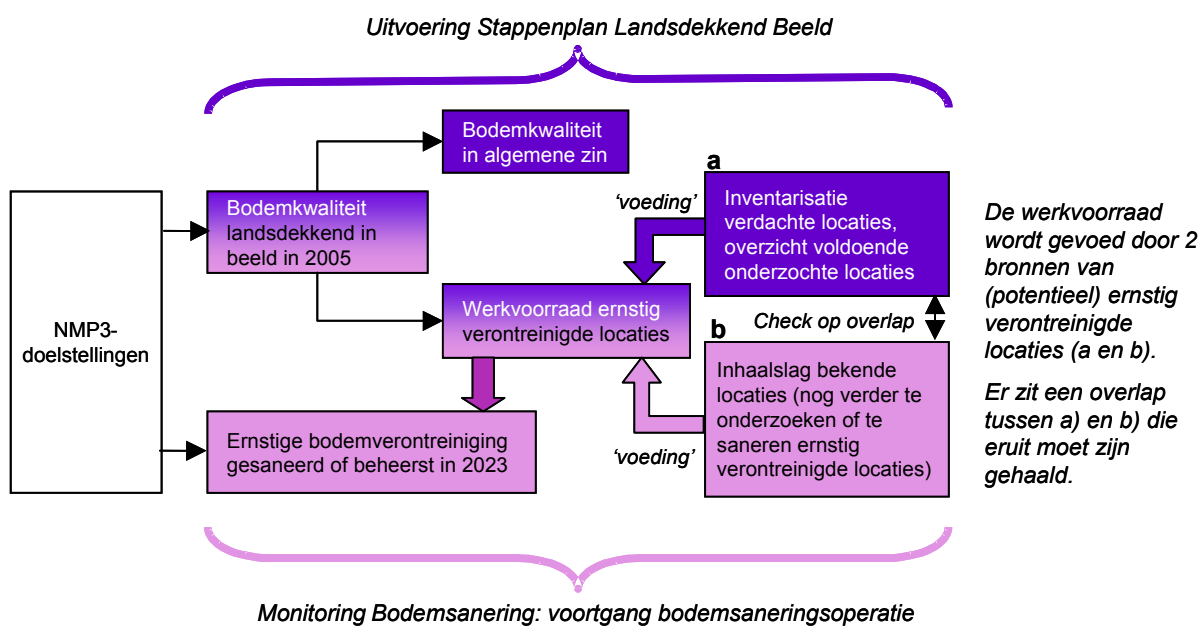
Uitvoering Stappenplan Landsdekkend Beeld

NMP3-doelstellingen

Bodemkwaliteit landsdekkend in beeld in 2005

Bodemkwaliteit in algemene zin

Werkvoorraad ernstig verontreinigde locaties

Ernstige bodemverontreiniging gesaneerd of beheerst in 2023

'voeding'

a

Inventarisatie verdachte locaties, overzicht voldoende onderzochte locaties

Check op overlap

b

Inhaalslag bekende locaties (nog verder te onderzoeken of te saneren ernstig verontreinigde locaties)

'voeding'

De werkvoorraad wordt gevoed door 2 bronnen van (potentieel) ernstig verontreinigde locaties (a en b).

Er zit een overlap tussen a) en b) die eruit moet zijn gehaald.

Monitoring Bodemsanering: voortgang bodemsaneringsoperatie